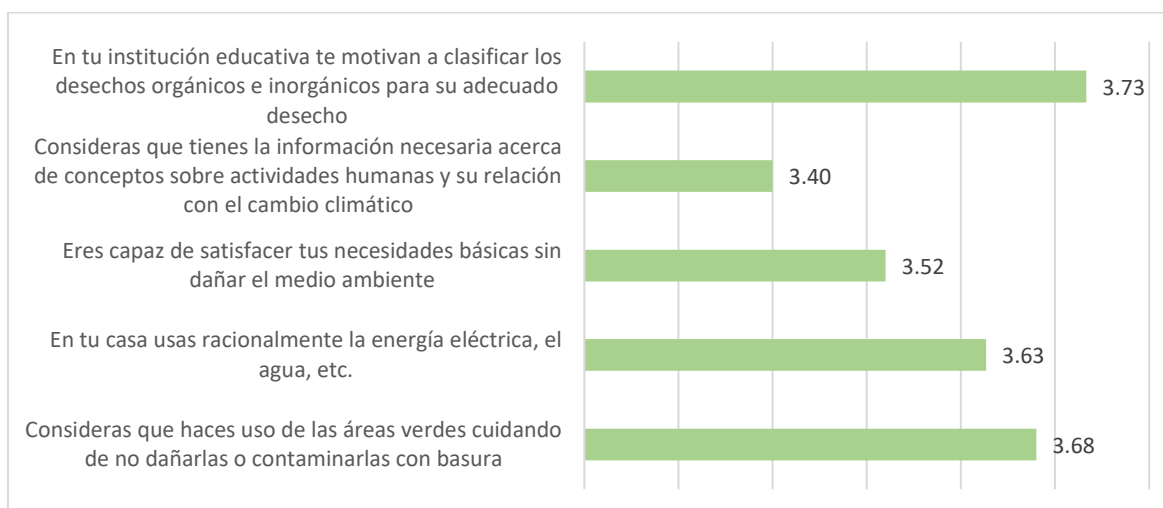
En tu institución educativa te motivan a clasificar los desechos orgánicos e inorgánicos para su adecuado desecho
3.73

Consideras que tienes la información necesaria acerca de conceptos sobre actividades humanas y su relación con el cambio climático
3.40

Eres capaz de satisfacer tus necesidades básicas sin dañar el medio ambiente
3.52

En tu casa usas racionalmente la energía eléctrica, el agua, etc.
3.63

Consideras que haces uso de las áreas verdes cuidando de no dañarlas o contaminarlas con basura
3.68